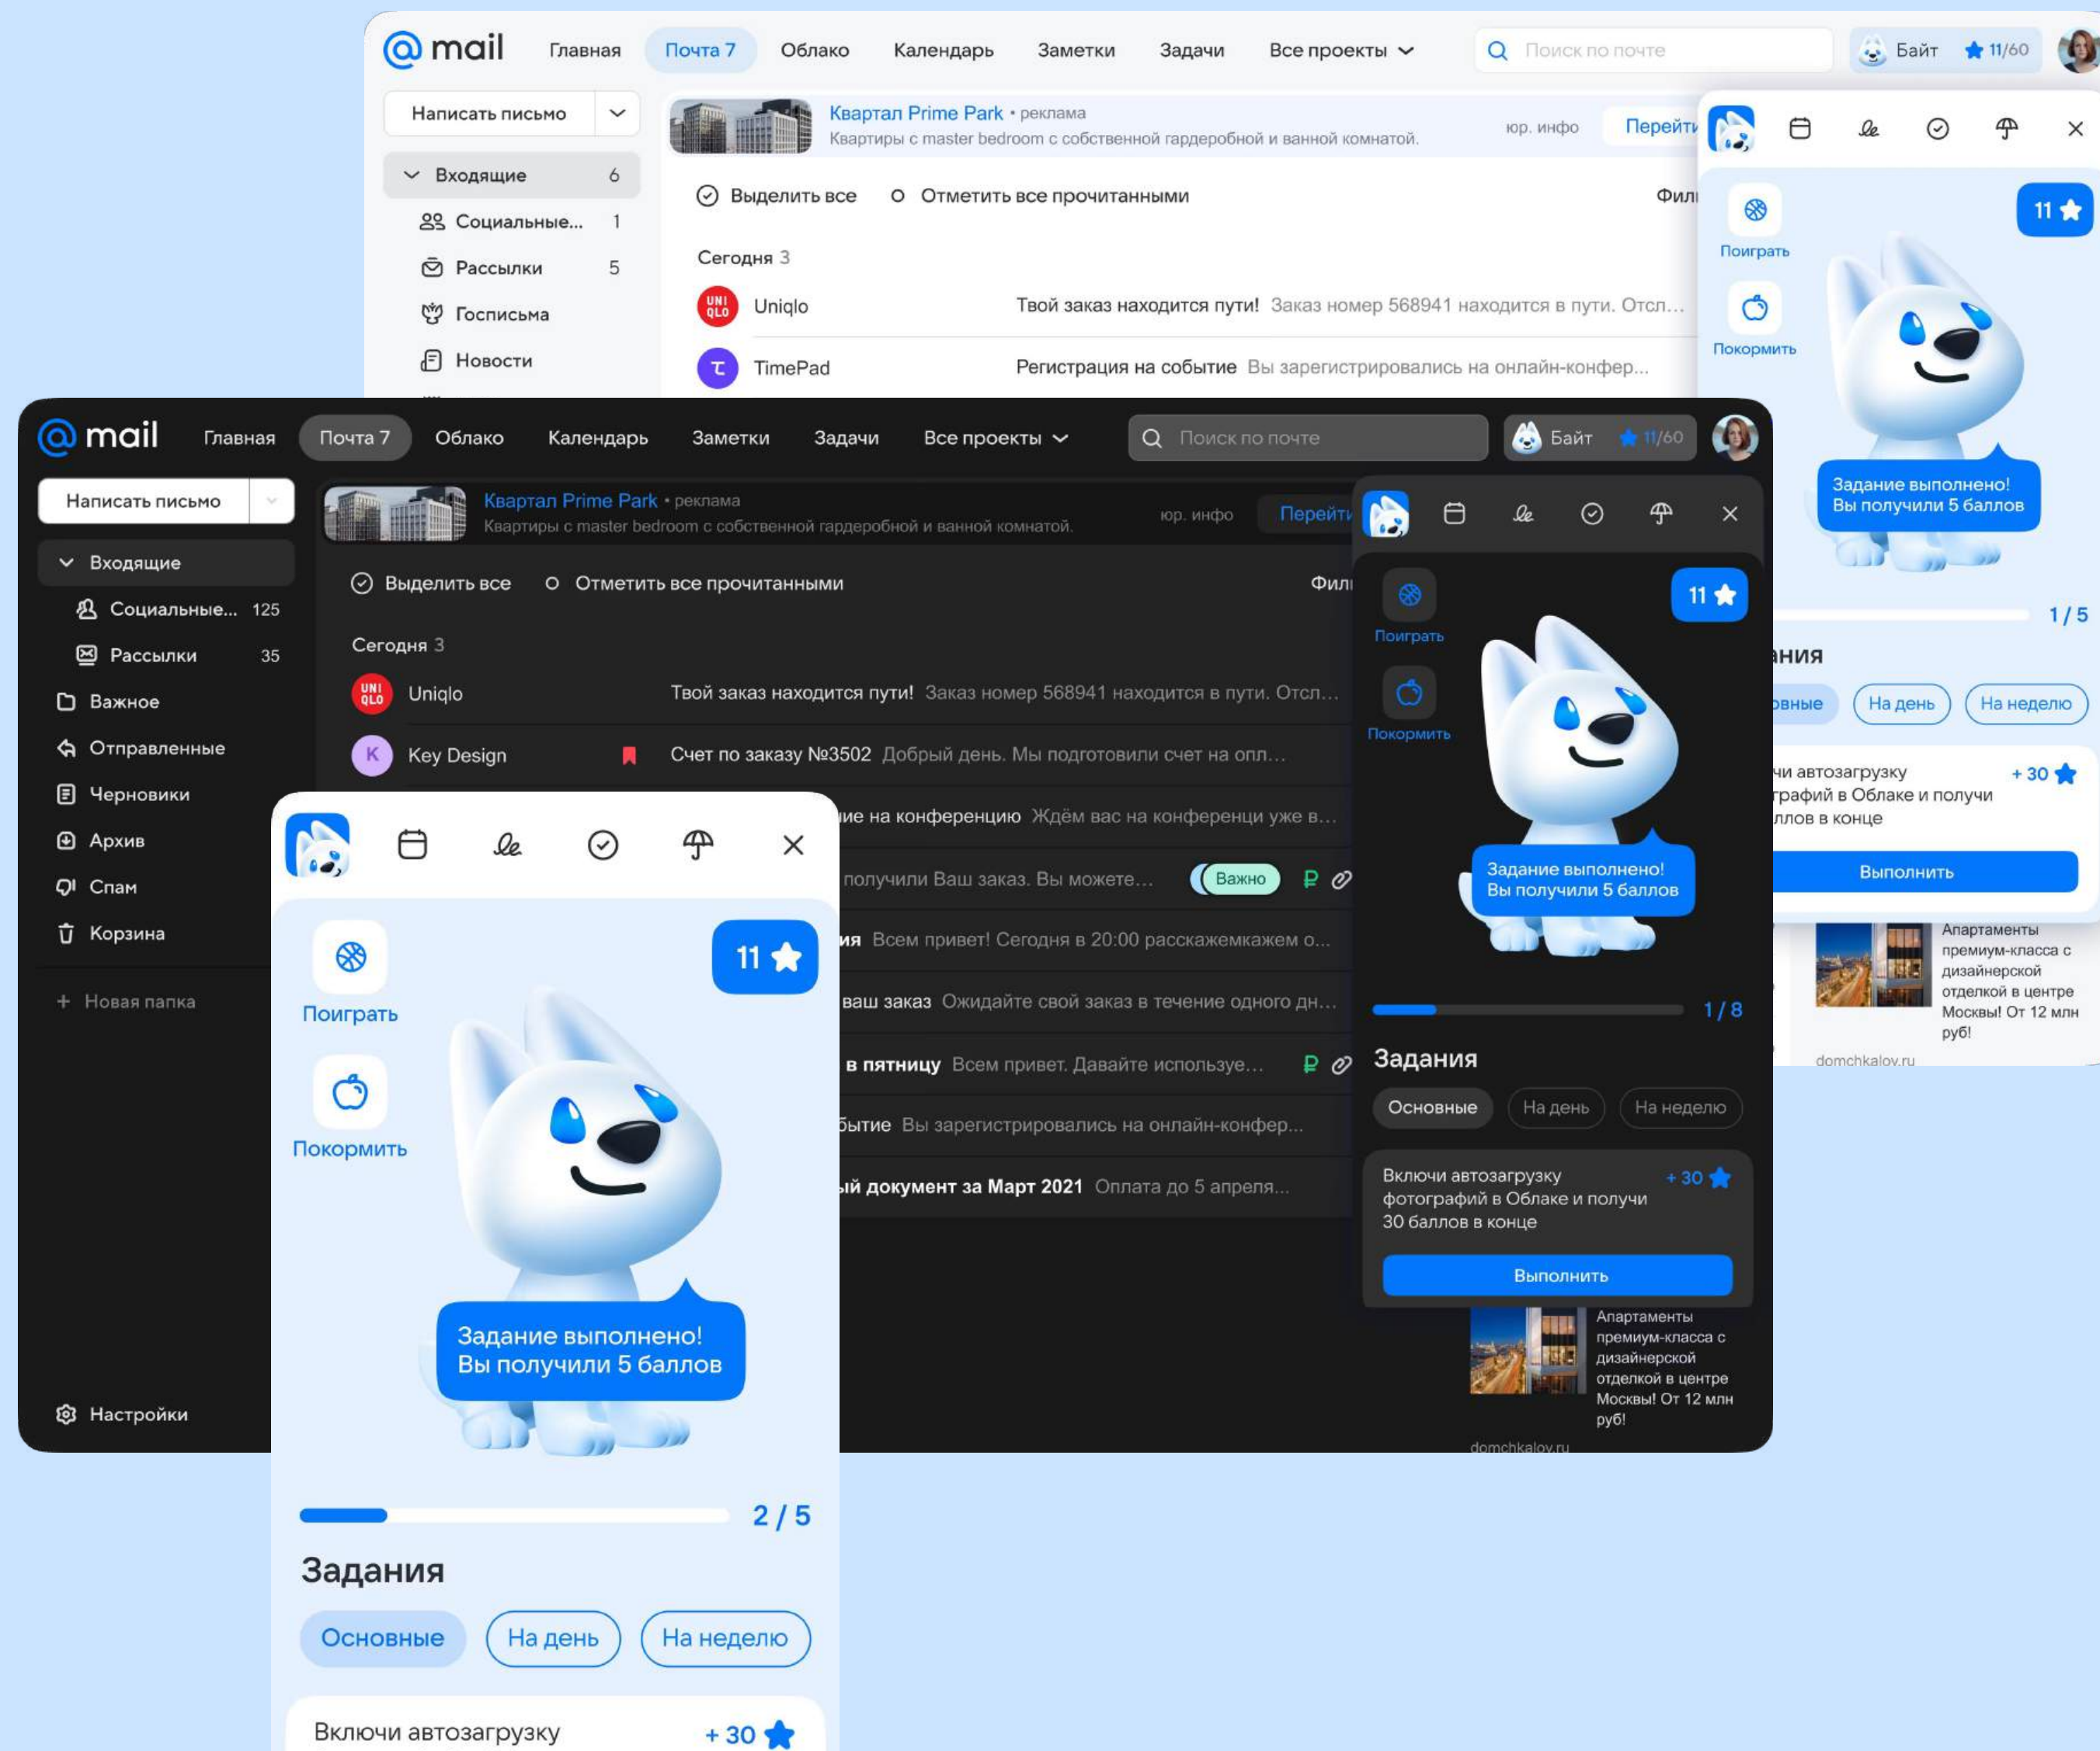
@mail Главная Почта 7 Облако Календарь Заметки Задачи Все проекты
Поиск по почте
Байт 11/60

Написать письмо
Входящие 6
Социальные... 1
Рассылки 5
Госписьма
Новости

Квартал Prime Park • реклама
Квартиры с master bedroom с собственной гардеробной и ванной комнатой.
юр. инфо Перейти

Выделить все Отметить все прочитанными Фил

Сегодня 3
Uniqlo Твой заказ находится пути! Заказ номер 568941 находится в пути. Отсл...
TimePad Регистрация на событие Вы зарегистрировались на онлайн-конфер...

Поиграть
Покормить
11
Задание выполнено! Вы получили 5 баллов
1 / 5
ания
вные На день На неделю
чи автозагрузку графий в Облаке и получи ллов в конце +30
Выполнить
Апартаменты премиум-класса с дизайнерской отделкой в центре Москвы! От 12 млн руб!
domchkalov.ru

@mail Главная Почта 7 Облако Календарь Заметки Задачи Все проекты
Поиск по почте
Байт 11/60

Написать письмо
Входящие
Социальные... 125
Рассылки 35
Важное
Отправленные
Черновики
Архив
Спам
Корзина
Новая папка
Настройки

Квартал Prime Park • реклама
Квартиры с master bedroom с собственной гардеробной и ванной комнатой.
юр. инфо Перейти

Выделить все Отметить все прочитанными Фил

Сегодня 3
Uniqlo Твой заказ находится пути! Заказ номер 568941 находится в пути. Отсл...
Key Design Счет по заказу №3502 Добрый день. Мы подготовили счет на опл...
ие на конференцию Ждём вас на конференци уже в...
получили Ваш заказ. Вы можете... Важно
ия Всем привет! Сегодня в 20:00 расскажемкажем о...
ваш заказ Ожидайте свой заказ в течение одного дн...
в пятницу Всем привет. Давайте использе...
бытие Вы зарегистрировались на онлайн-конфер...
ый документ за Март 2021 Оплата до 5 апреля...

Поиграть
Покормить
11
Задание выполнено! Вы получили 5 баллов
1 / 8
Задания
Основные На день На неделю
Включи автозагрузку фотографий в Облаке и получи 30 баллов в конце +30
Выполнить
Апартаменты премиум-класса с дизайнерской отделкой в центре Москвы! От 12 млн руб!
domchkalov.ru

Поиграть
Покормить
11
Задание выполнено! Вы получили 5 баллов
2 / 5
Задания
Основные На день На неделю
Включи автозагрузку +30